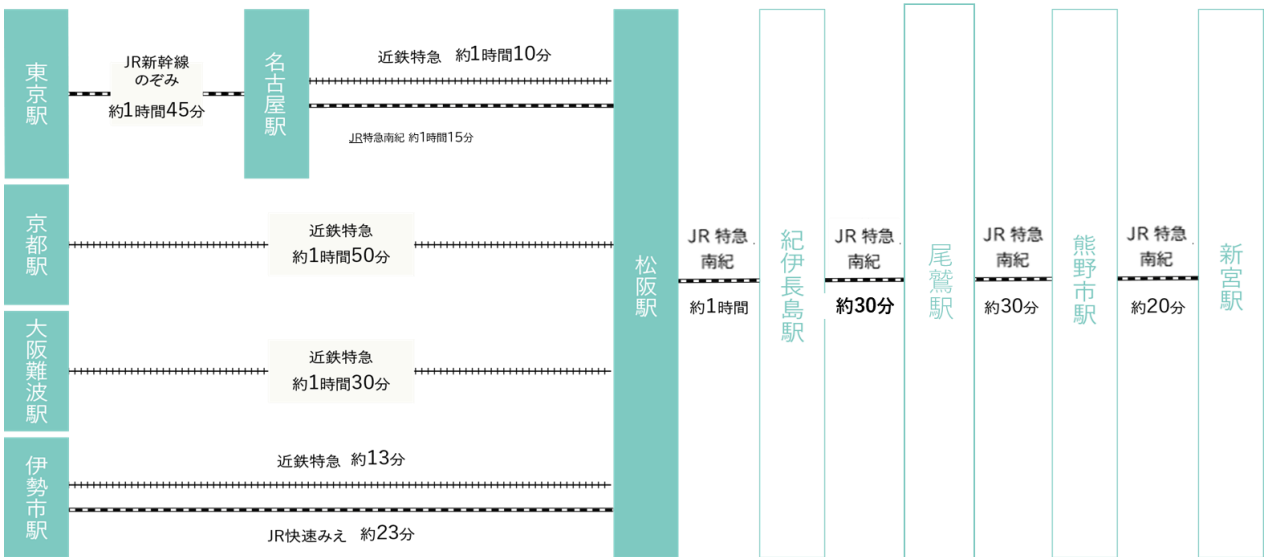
東京駅

JR新幹線
のぞみ
約1時間45分

名古屋駅

近鉄特急　約1時間10分

JR特急南紀 約1時間15分

京都駅

近鉄特急
約1時間50分

大阪難波駅

近鉄特急
約1時間30分

伊勢市駅

近鉄特急　約13分

JR快速みえ　約23分

松阪駅

JR 特急
南紀
約1時間

紀伊長島駅

JR 特急
南紀
約30分

尾鷲駅

JR 特急
南紀
約30分

熊野市駅

JR 特急
南紀
約20分

新宮駅